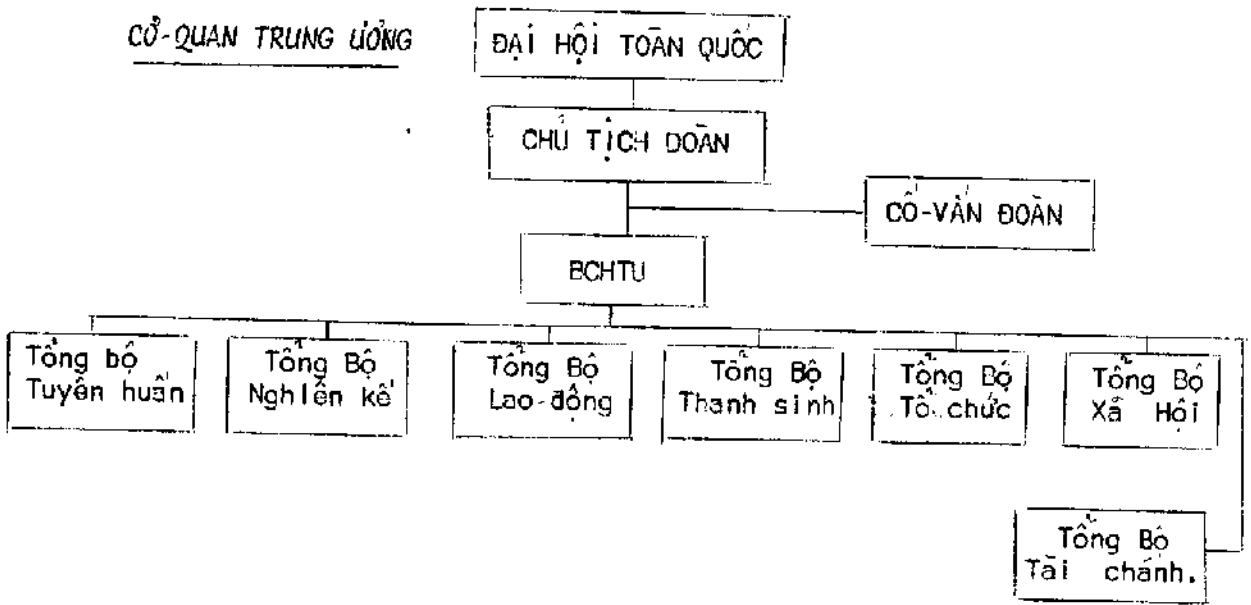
CƠ-QUAN TRUNG ƯƠNG

ĐẠI HỘI TOÀN QUỐC

CHỦ TỊCH ĐOÀN

CỐ-VẤN ĐOÀN

BCHTU

Tổng bộ Tuyên huấn

Tổng Bộ Nghiên kế

Tổng Bộ Lao-động

Tổng Bộ Thanh sinh

Tổng Bộ Tổ chức

Tổng Bộ Xã Hội

Tổng Bộ Tài chánh.